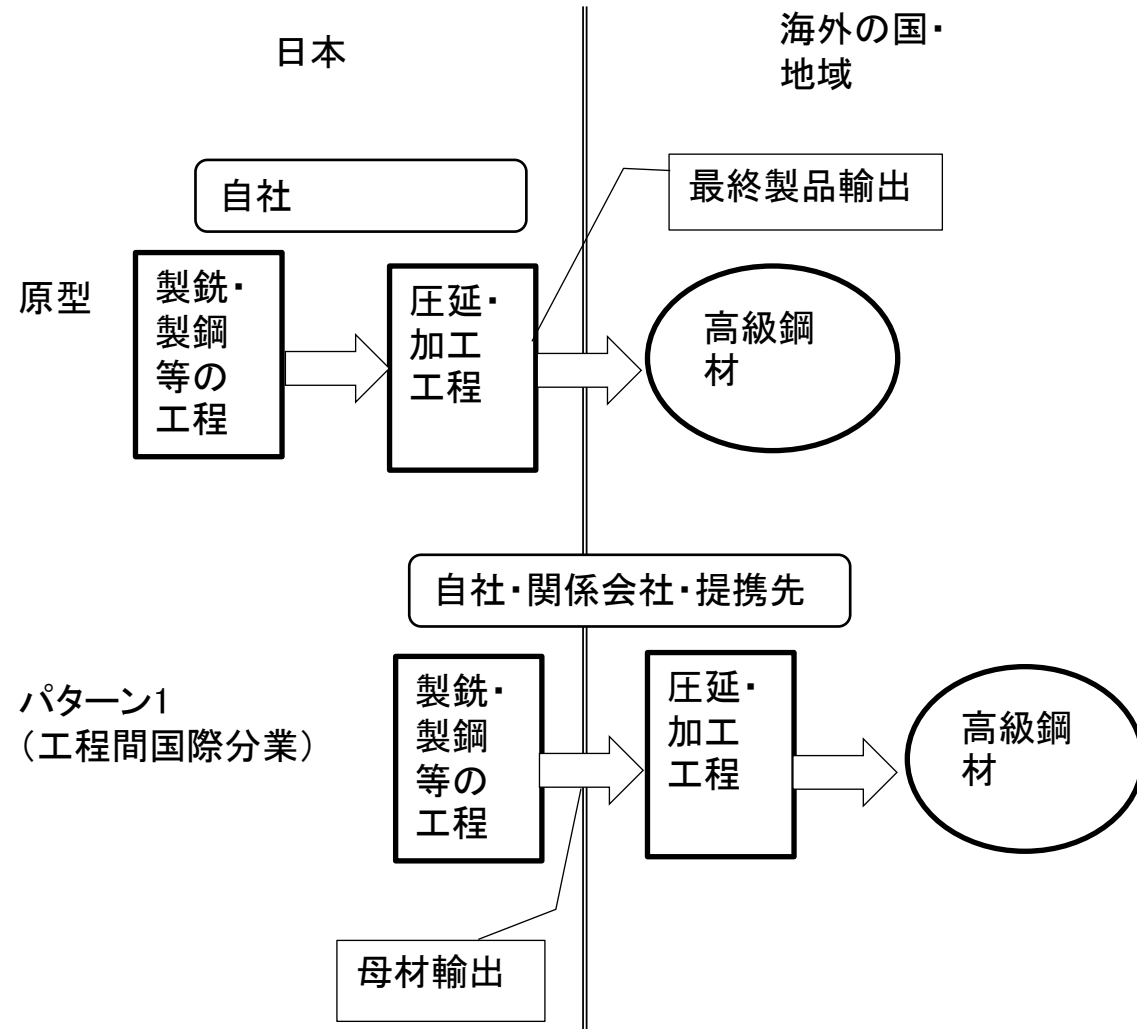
日本

海外の国・地域

自社

最終製品輸出

原型

製銑・製鋼等の工程

圧延・加工工程

高級鋼材

自社・関係会社・提携先

パターン1
（工程間国際分業）

製銑・製鋼等の工程

圧延・加工工程

高級鋼材

母材輸出